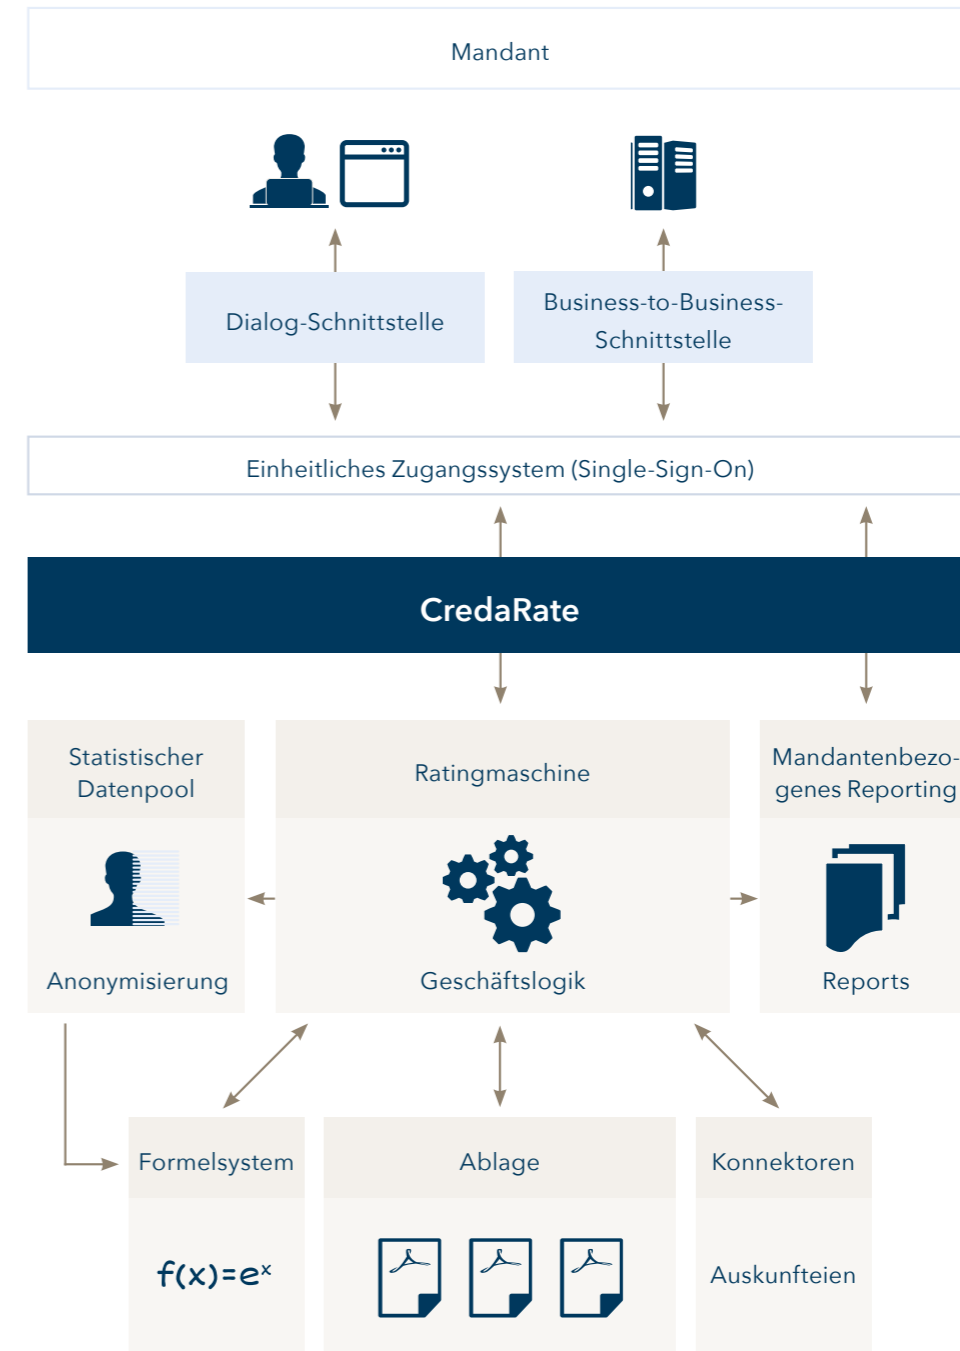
Mandant

Dialog-Schnittstelle

Business-to-Business-Schnittstelle

Einheitliches Zugangssystem (Single-Sign-On)

CredaRate

Statistischer Datenpool

Anonymisierung

Ratingmaschine

Geschäftslogik

Mandantenbezogenes Reporting

Reports

Formelsystem

$f(x)=e^x$

Ablage

Konnektoren

Auskunfteien